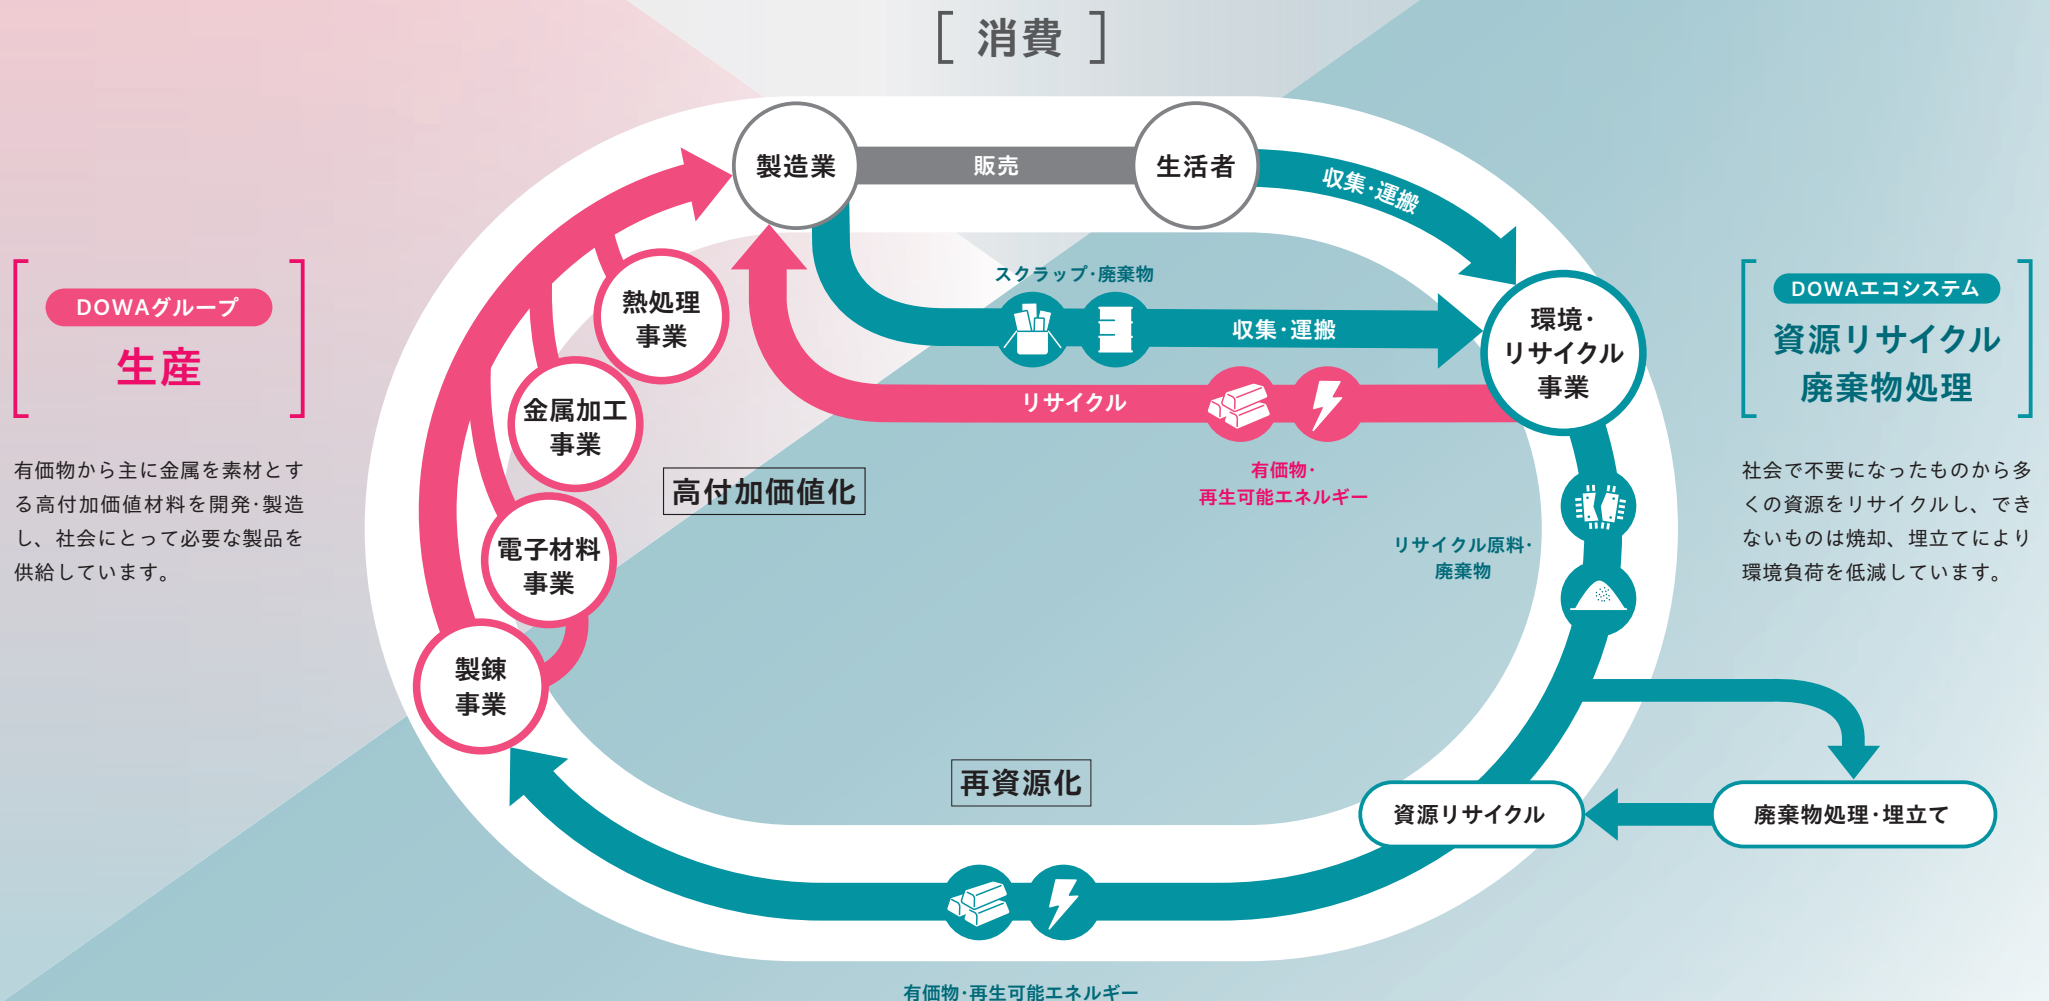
[ 消費 ]

DOWAグループ
生産

有価物から主に金属を素材とする高付加価値材料を開発·製造し、社会にとって必要な製品を供給しています。

製造業
販売
生活者
収集·運搬
スクラップ·廃棄物
収集·運搬
リサイクル
熱処理事業
金属加工事業
高付加価値化
電子材料事業
製錬事業
有価物·再生可能エネルギー
環境·リサイクル事業
リサイクル原料·廃棄物
再資源化
資源リサイクル
廃棄物処理·埋立て
有価物·再生可能エネルギー

DOWAエコシステム
資源リサイクル
廃棄物処理

社会で不要になったものから多くの資源をリサイクルし、できないものは焼却、埋立てにより環境負荷を低減しています。